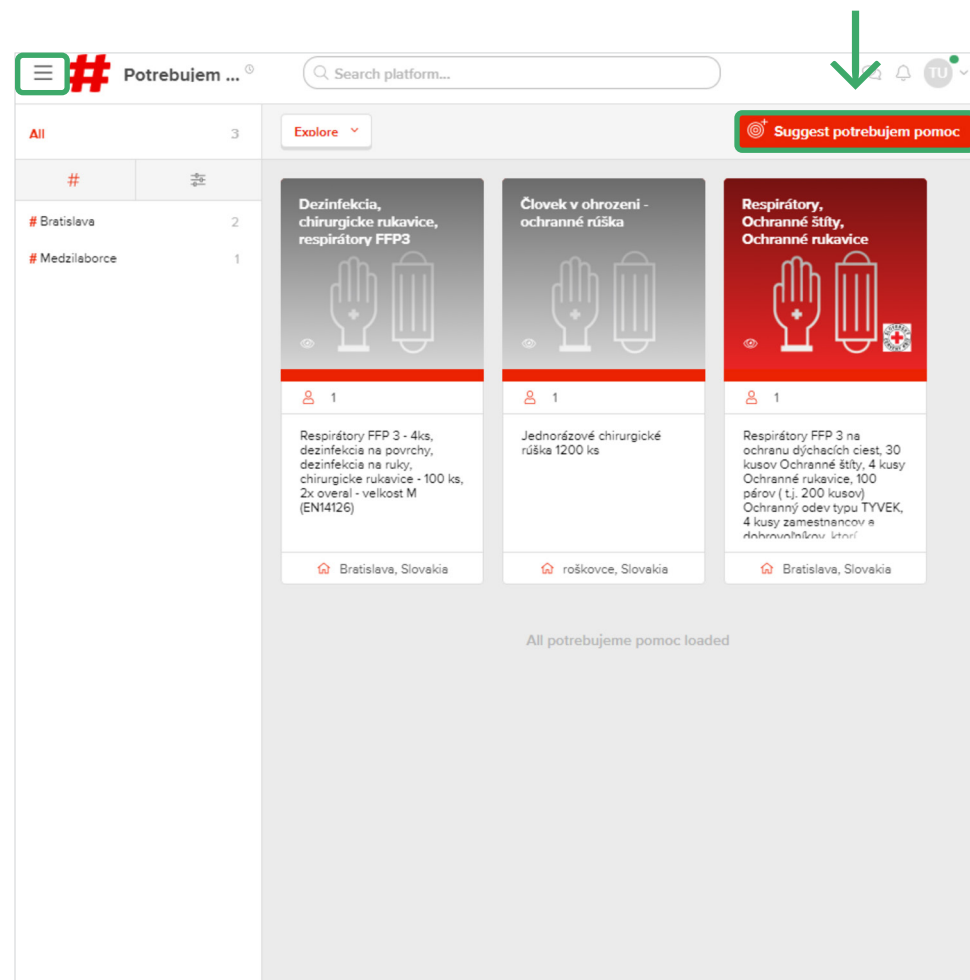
Potrebujem ...

Search platform...

TU

All 3

#

# Bratislava 2

# Medzilaborce 1

Explore

Suggest potrebujem pomoc

Dezinfekcia, chirurgicke rukavice, respirátory FFP3

1

Respirátory FFP 3 - 4ks, dezinfekcia na povrchy, dezinfekcia na ruky, chirurgicke rukavice - 100 ks, 2x overal - velkost M (EN14126)

Bratislava, Slovakia

Človek v ohrození - ochranné rúška

1

Jednorázové chirurgické rúška 1200 ks

roškovce, Slovakia

Respirátory, Ochranné štíty, Ochranné rukavice

1

Respirátory FFP 3 na ochranu dýchacích ciest, 30 kusov Ochranné štíty, 4 kusy Ochranné rukavice, 100 párov ( t.j. 200 kusov) Ochranný odev typu TYVEK, 4 kusy zamestnancov a dobrovoľníkov, ktorí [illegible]

Bratislava, Slovakia

All potrebujeme pomoc loaded